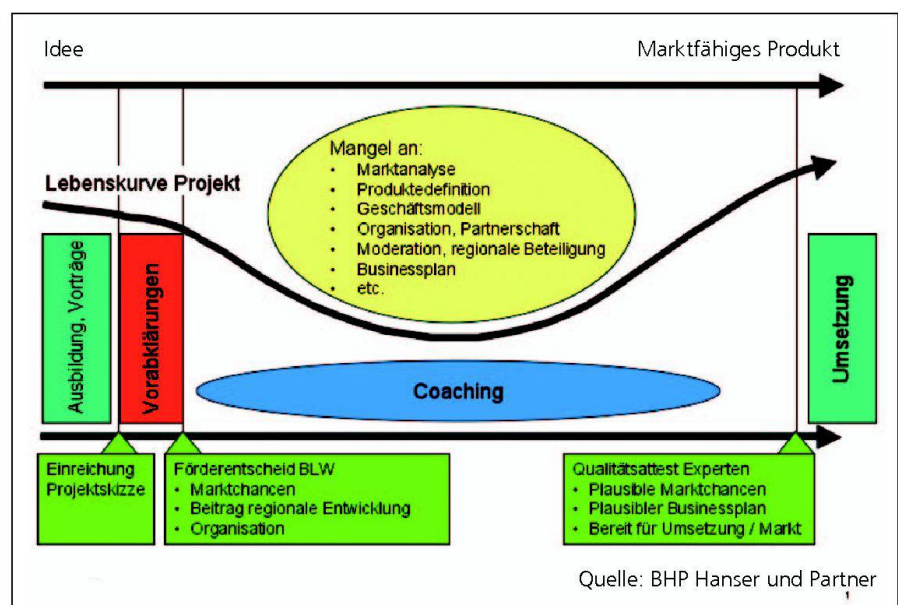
Idee

Marktfähiges Produkt

Lebenskurve Projekt

Mangel an:
- Marktanalyse
- Produktedefinition
- Geschäftsmodell
- Organisation, Partnerschaft
- Moderation, regionale Beteiligung
- Businessplan
- etc.

Ausbildung, Vorträge

Vorabklärungen

Coaching

Umsetzung

Einreichung Projektskizze

Förderentscheid BLW
- Marktchancen
- Beitrag regionale Entwicklung
- Organisation

Qualitätsattest Experten
- Plausible Marktchancen
- Plausibler Businessplan
- Bereit für Umsetzung / Markt

Quelle: BHP Hanser und Partner

1